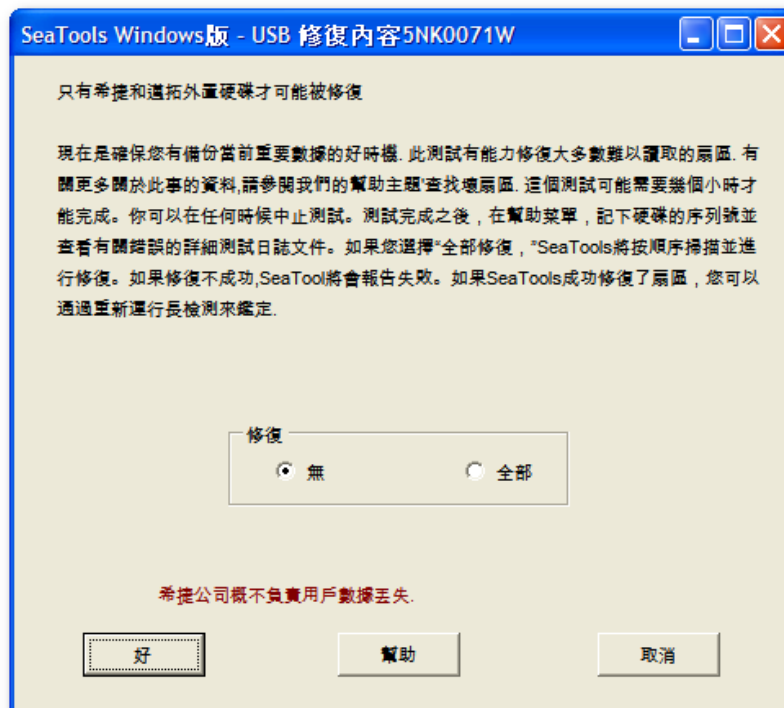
SeaTools Windows版 - USB 修復內容5NK0071W

只有希捷和邁拓外置硬碟才可能被修復

現在是確保您有備份當前重要數據的好時機. 此測試有能力修復大多數難以讀取的扇區. 有關更多關於此事的資料,請參閱我們的幫助主題"查找壞扇區. 這個測試可能需要幾個小時才能完成。你可以在任何時候中止測試。測試完成之後，在幫助菜單，記下硬碟的序列號並查看有關錯誤的詳細測試日誌文件。如果您選擇"全部修復，"SeaTools將按順序掃描並進行修復。如果修復不成功,SeaTool將會報告失敗。如果SeaTools成功修復了扇區，您可以通過重新運行長檢測來鑑定.

修復

無

全部

希捷公司概不負責用戶數據丟失.

好

幫助

取消